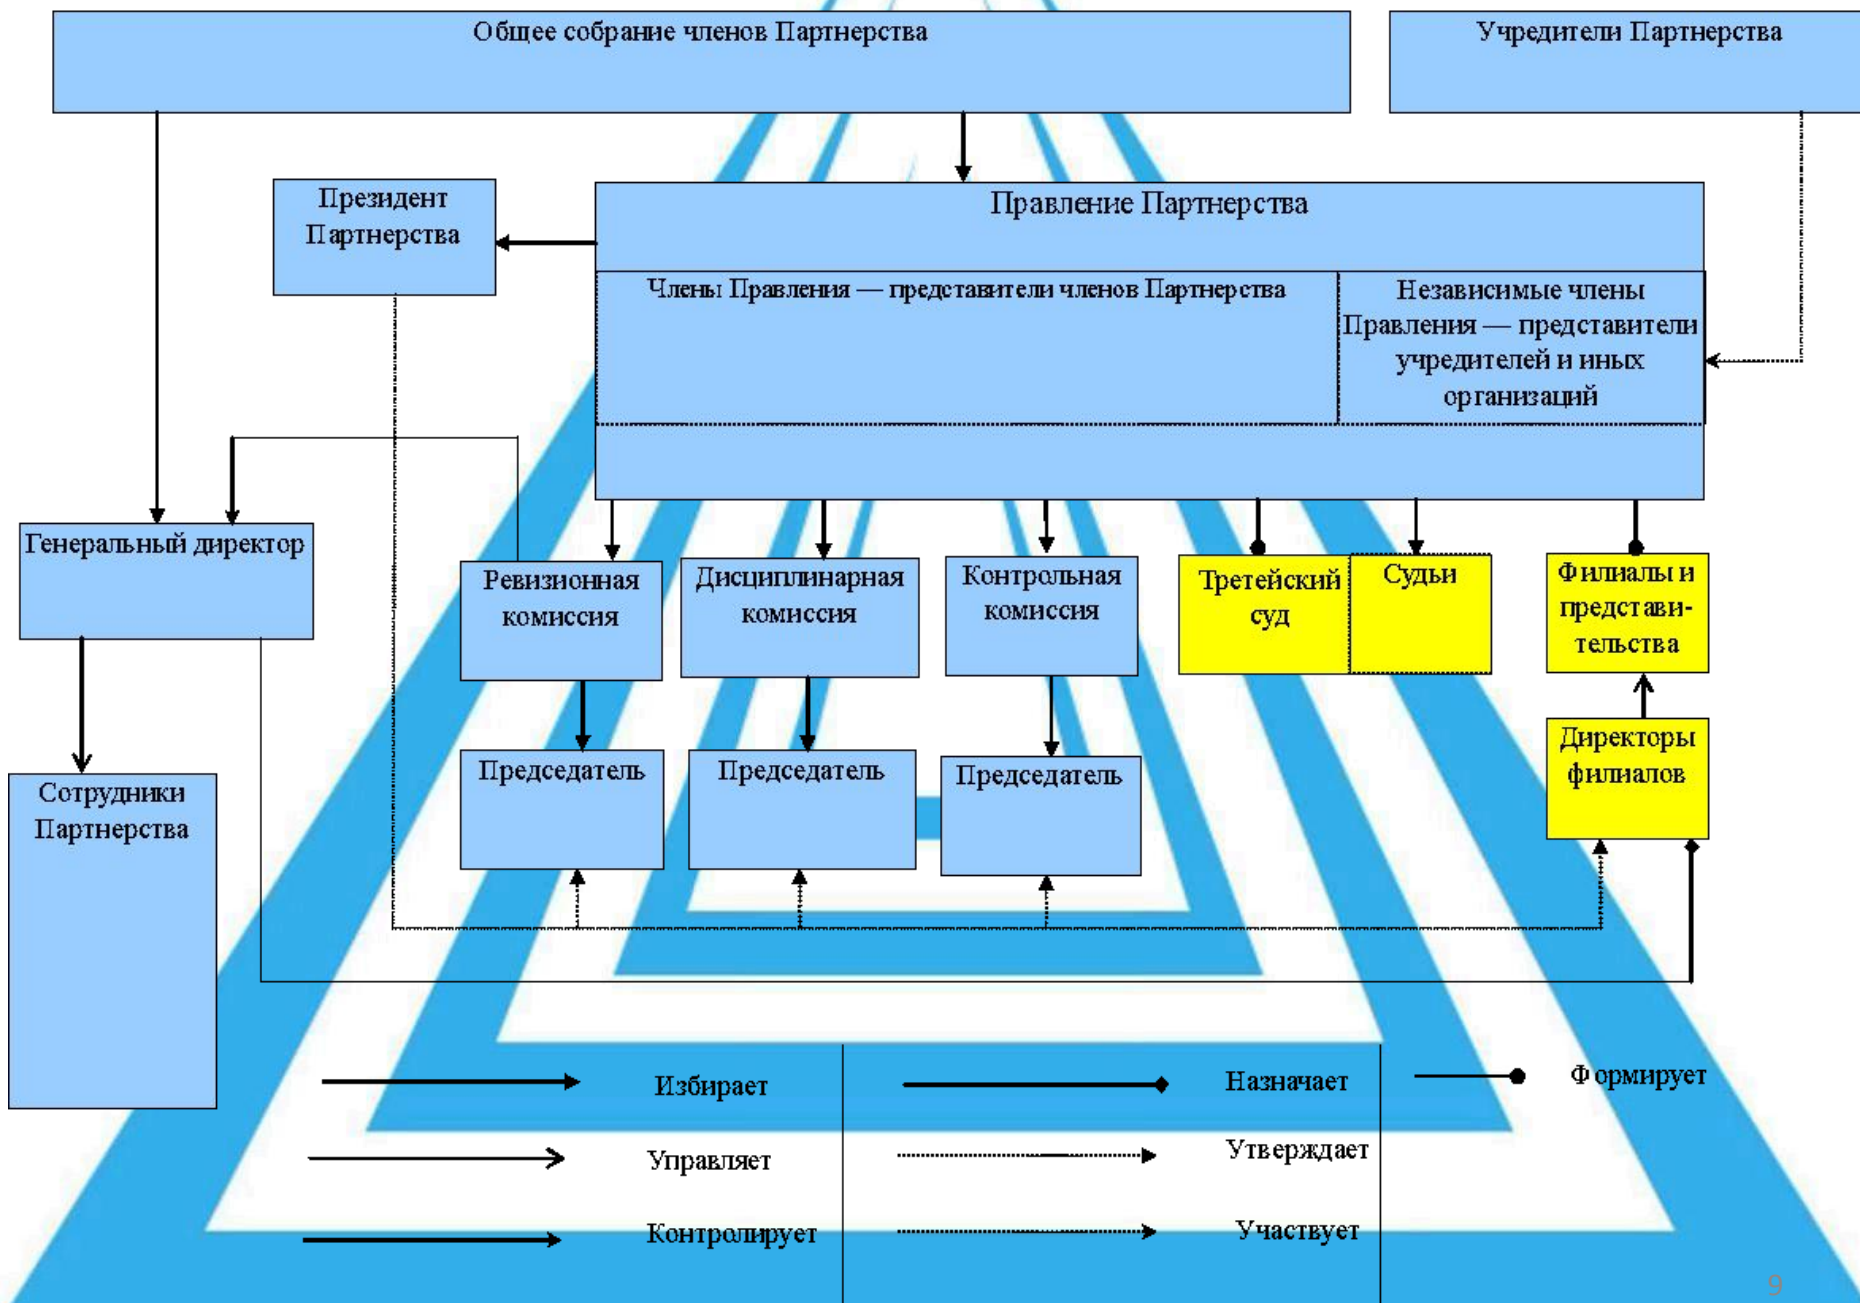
Общее собрание членов Партнерства

Учредители Партнерства

Президент Партнерства

Правление Партнерства

Члены Правления — представители членов Партнерства

Независимые члены Правления — представители учредителей и иных организаций

Генеральный директор

Ревизионная комиссия

Дисциплинарная комиссия

Контрольная комиссия

Третейский суд

Судьи

Филиалы и представительства

Председатель

Председатель

Председатель

Директоры филиалов

Сотрудники Партнерства

Избирает

Назначает

Формирует

Управляет

Утверждает

Контролирует

Участвует

9